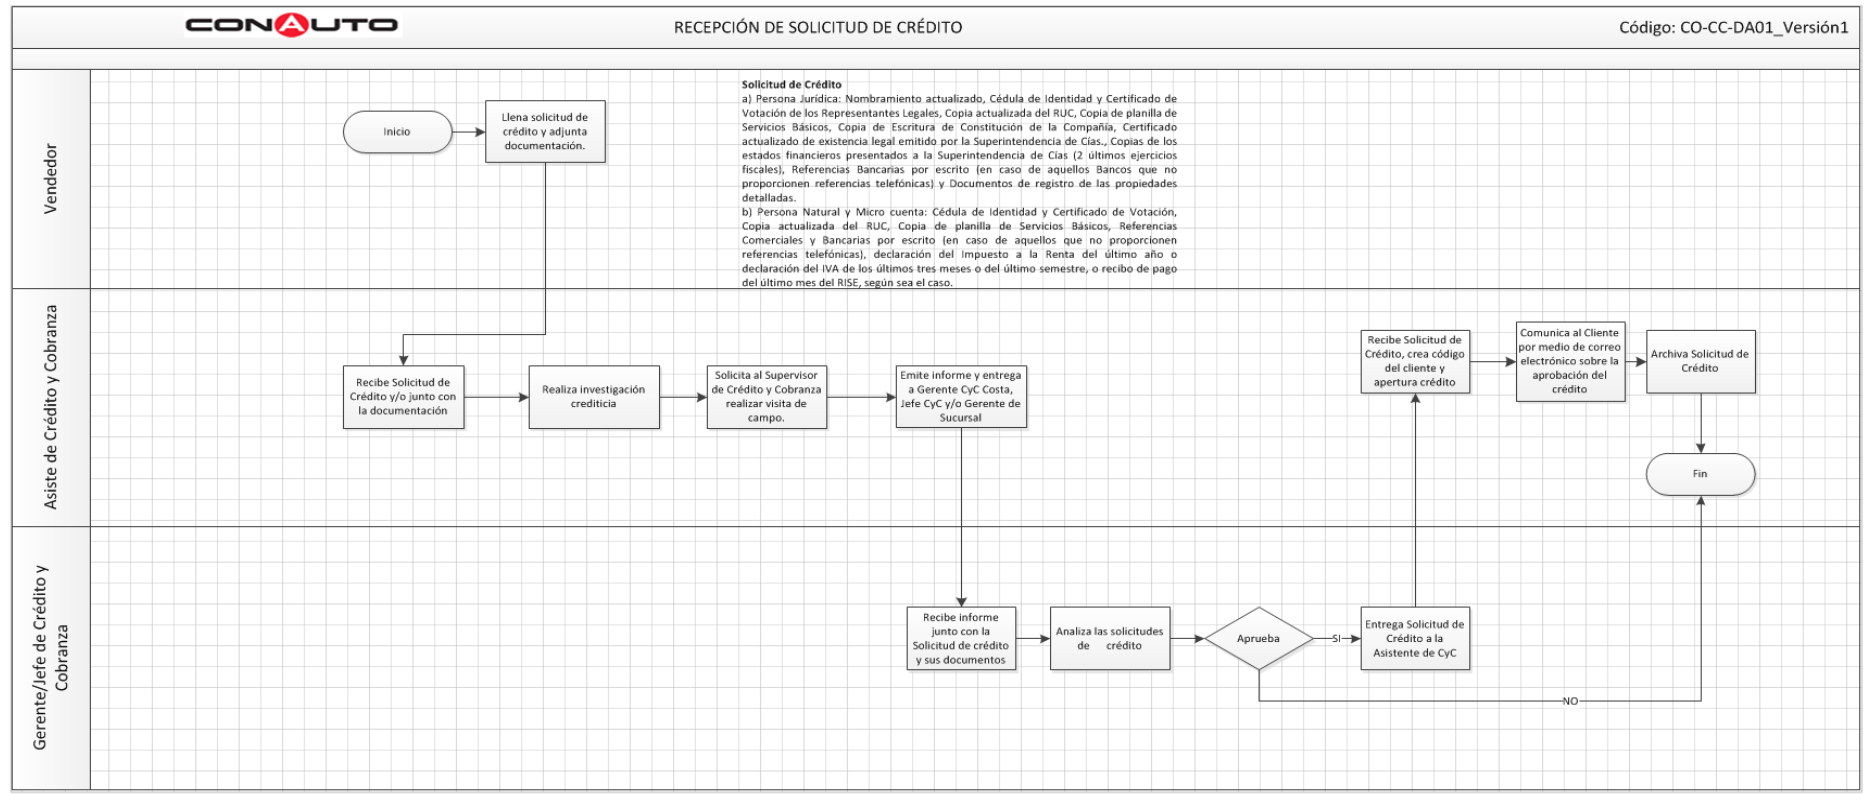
CONAUTO

RECEPCIÓN DE SOLICITUD DE CRÉDITO

Código: CO-CC-DA01_Versión1

Vendedor

Inicio

Llena solicitud de crédito y adjunta documentación.

Solicitud de Crédito
a) Persona Jurídica: Nombramiento actualizado, Cédula de Identidad y Certificado de Votación de los Representantes Legales, Copia actualizada del RUC, Copia de planilla de Servicios Básicos, Copia de Escritura de Constitución de la Compañía, Certificado actualizado de existencia legal emitido por la Superintendencia de Cías., Copias de los estados financieros presentados a la Superintendencia de Cías (2 últimos ejercicios fiscales), Referencias Bancarias por escrito (en caso de aquellos Bancos que no proporcionen referencias telefónicas) y Documentos de registro de las propiedades detalladas.
b) Persona Natural y Micro cuenta: Cédula de Identidad y Certificado de Votación, Copia actualizada del RUC, Copia de planilla de Servicios Básicos, Referencias Comerciales y Bancarias por escrito (en caso de aquellos que no proporcionen referencias telefónicas), declaración del Impuesto a la Renta del último año o declaración del IVA de los últimos tres meses o del último semestre, o recibo de pago del último mes del RISE, según sea el caso.

Asiste de Crédito y Cobranza

Recibe Solicitud de Crédito y/o junto con la documentación

Realiza investigación crediticia

Solicita al Supervisor de Crédito y Cobranza realizar visita de campo.

Emite informe y entrega a Gerente CyC Costa, Jefe CyC y/o Gerente de Sucursal

Recibe Solicitud de Crédito, crea código del cliente y apertura crédito

Comunica al Cliente por medio de correo electrónico sobre la aprobación del crédito

Archiva Solicitud de Crédito

Fin

Gerente/Jefe de Crédito y Cobranza

Recibe informe junto con la Solicitud de crédito y sus documentos

Analiza las solicitudes de crédito

Aprueba

SI

Entrega Solicitud de Crédito a la Asistente de CyC

NO